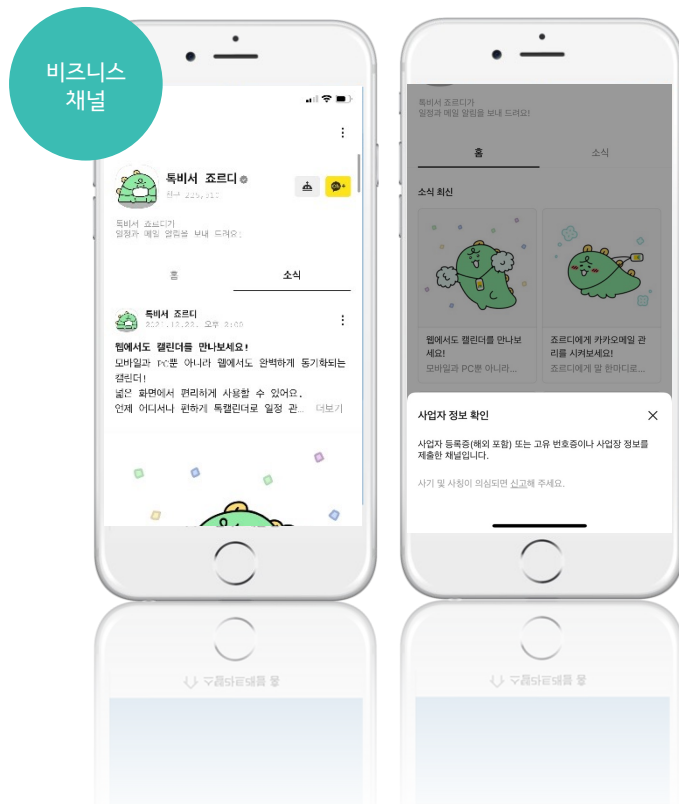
비즈니스 채널

톡비서 죠르디

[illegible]

톡비서 죠르디가
일정과 메일 알림을 보내 드려요!

홈

소식

톡비서 죠르디

2021.10.22. 오후 3:00

웹에서도 캘린더를 만나보세요!

모바일과 PC뿐 아니라 웹에서도 완벽하게 동기화되는 캘린더!

넓은 화면에서 편리하게 사용할 수 있어요.

언제 어디서나 편하게 톡캘린더로 일정 관... 더보기

톡비서 죠르디가
일정과 메일 알림을 보내 드려요!

홈

소식

소식 최신

웹에서도 캘린더를 만나보세요!

모바일과 PC뿐 아니라...

죠르디에게 카카오메일 관리를 시켜보세요!

죠르디에게 딱 한마디로...

사업자 정보 확인

사업자 등록증(해외 포함) 또는 고유 번호증이나 사업장 정보를 제출한 채널입니다.

사기 및 사칭이 의심되면 신고해 주세요.